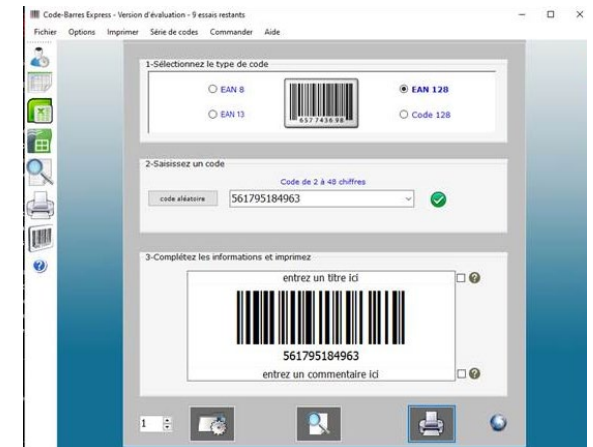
Code-Barres Express - Version d'évaluation - 9 essais restants

Fichier Options Imprimer Série de codes Commander Aide

1-Sélectionnez le type de code

EAN 8

EAN 128

EAN 13

Code 128

657743698

2-Saisissez un code

Code de 2 à 48 chiffres

code aléatoire

561795184963

3-Complétez les informations et imprimez

entrez un titre ici

561795184963

entrez un commentaire ici

1